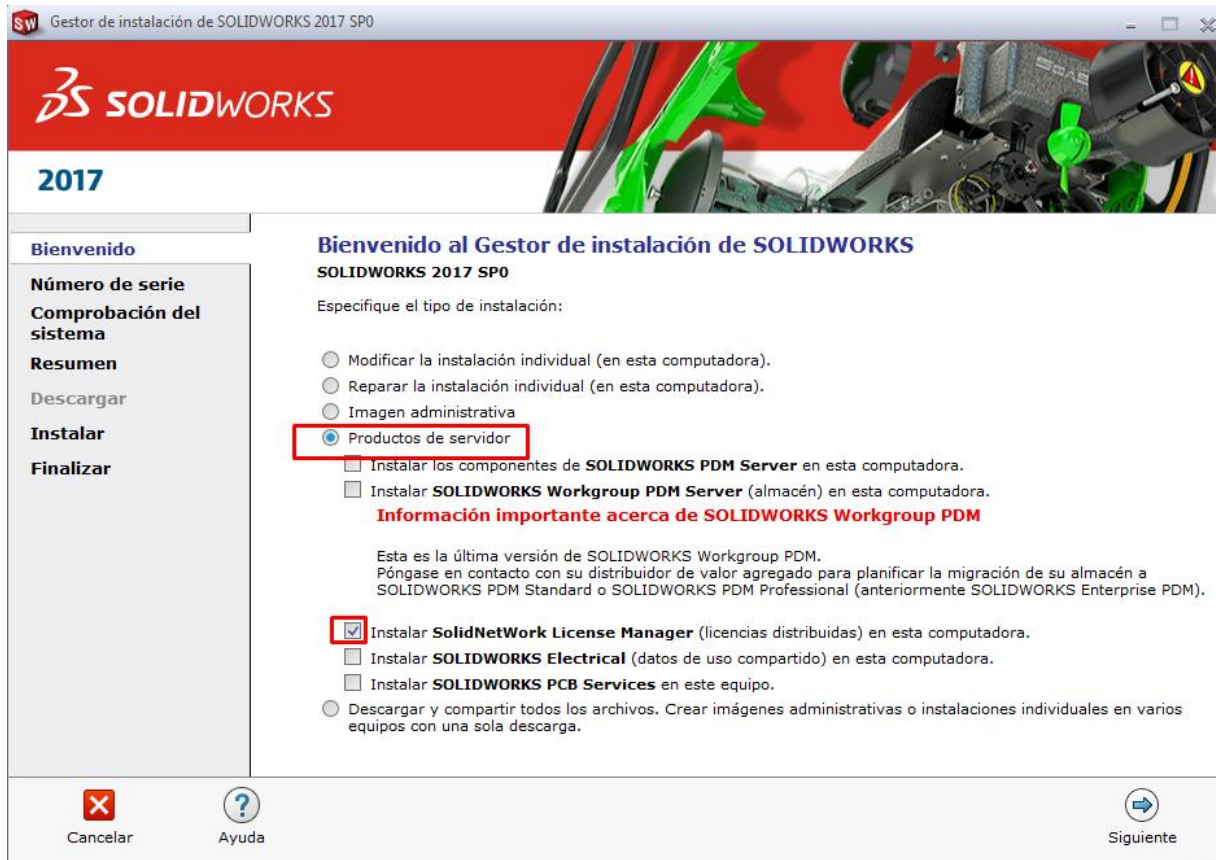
SW Gestor de instalación de SOLIDWORKS 2017 SP0

3S SOLIDWORKS

2017

Bienvenido
Número de serie
Comprobación del sistema
Resumen
Descargar
Instalar
Finalizar

Bienvenido al Gestor de instalación de SOLIDWORKS
SOLIDWORKS 2017 SP0

Especifique el tipo de instalación:

Modificar la instalación individual (en esta computadora).
Reparar la instalación individual (en esta computadora).
Imagen administrativa
Productos de servidor
Instalar los componentes de SOLIDWORKS PDM Server en esta computadora.
Instalar SOLIDWORKS Workgroup PDM Server (almacén) en esta computadora.
Información importante acerca de SOLIDWORKS Workgroup PDM

Esta es la última versión de SOLIDWORKS Workgroup PDM.
Póngase en contacto con su distribuidor de valor agregado para planificar la migración de su almacén a SOLIDWORKS PDM Standard o SOLIDWORKS PDM Professional (anteriormente SOLIDWORKS Enterprise PDM).

Instalar SolidNetWork License Manager (licencias distribuidas) en esta computadora.
Instalar SOLIDWORKS Electrical (datos de uso compartido) en esta computadora.
Instalar SOLIDWORKS PCB Services en este equipo.
Descargar y compartir todos los archivos. Crear imágenes administrativas o instalaciones individuales en varios equipos con una sola descarga.

Cancelar
Ayuda
Siguiente